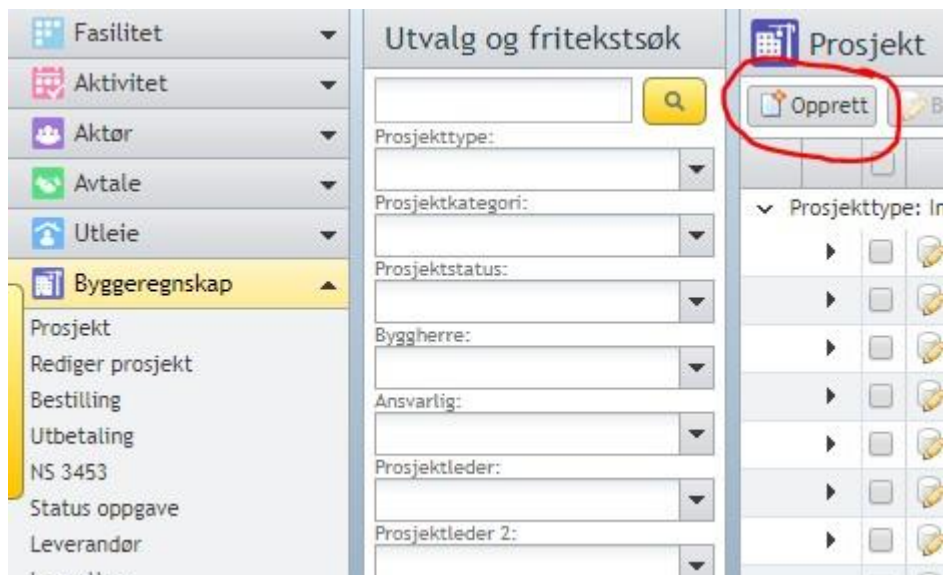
Fasilitet
Aktivitet
Aktør
Avtale
Utleie
Byggeregnskap
Prosjekt
Rediger prosjekt
Bestilling
Utbetaling
NS 3453
Status oppgave
Leverandør

Utvalg og fritekstsøk
Prosjekttype:
Prosjektkategori:
Prosjektstatus:
Byggherre:
Ansvarlig:
Prosjektleder:
Prosjektleder 2:

Prosjekt
Opprett
B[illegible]
Prosjekttype: I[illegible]